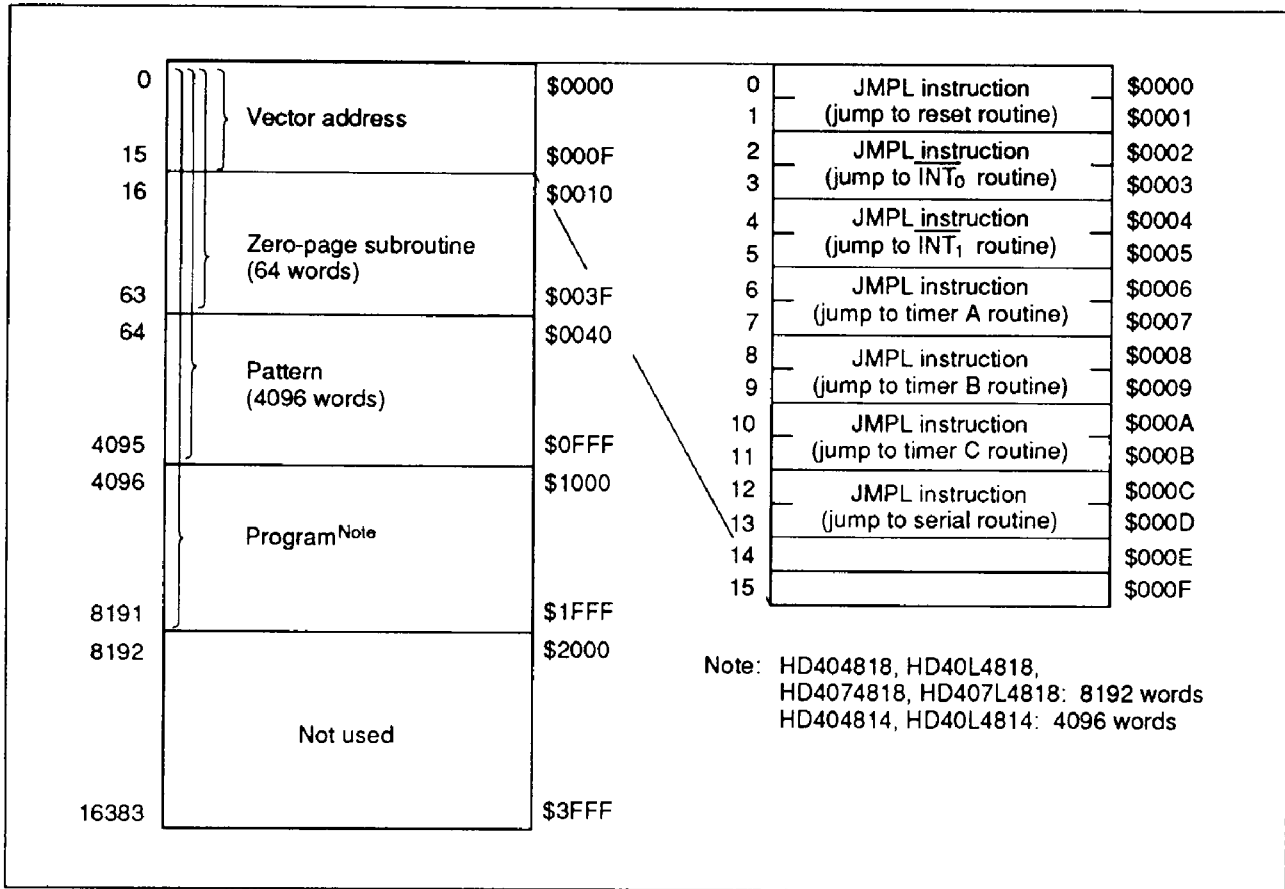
| | | |
|---|---|---|
| 0 | Vector address | \$0000 |
| 15 | | \$000F |
| 16 | Zero-page subroutine (64 words) | \$0010 |
| 63 | | \$003F |
| 64 | Pattern (4096 words) | \$0040 |
| 4095 | | \$0FFF |
| 4096 | Program$^{Note}$ | \$1000 |
| 8191 | | \$1FFF |
| 8192 | Not used | \$2000 |
| 16383 | | \$3FFF |

| | | |
|---|---|---|
| 0 | JMPL instruction | \$0000 |
| 1 | (jump to reset routine) | \$0001 |
| 2 | JMPL instruction | \$0002 |
| 3 | (jump to $\overline{INT_0}$ routine) | \$0003 |
| 4 | JMPL instruction | \$0004 |
| 5 | (jump to $\overline{INT_1}$ routine) | \$0005 |
| 6 | JMPL instruction | \$0006 |
| 7 | (jump to timer A routine) | \$0007 |
| 8 | JMPL instruction | \$0008 |
| 9 | (jump to timer B routine) | \$0009 |
| 10 | JMPL instruction | \$000A |
| 11 | (jump to timer C routine) | \$000B |
| 12 | JMPL instruction | \$000C |
| 13 | (jump to serial routine) | \$000D |
| 14 | | \$000E |
| 15 | | \$000F |

Note: HD404818, HD40L4818, HD4074818, HD407L4818: 8192 words
HD404814, HD40L4814: 4096 words